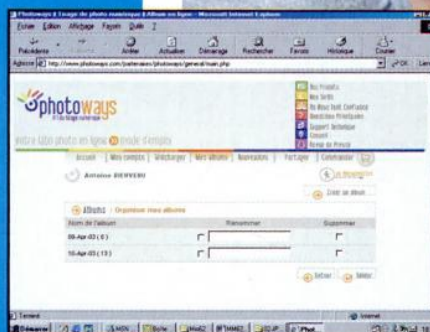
Photoways à l'usage de photo numérique à Album en ligne - Microsoft Internet Explorer

Fichier Édition Affichage Favoris Outils ?

Précédente Arrêter Actualiser Démarrage Rechercher Favoris Historique Courrier

Adresse http://www.photoways.com/partenaires/photoways/general/main.php OK Liens

photoways

Nos Produits
Nos Tarifs
Nos Albums
Questions Fréquentes
Support Technique
Conseil
Revue de Presse

votre labo photo en ligne mode d'emploi

Accueil | Mon compte | Télécharger | Mes albums | Nouveautés | Partager | Commander

Antoine BIENVENU

Déconnexion

Créer un album

Albums - Organiser mes albums

| Nom de l'album | Renommer | Supprimer |
|---|---|---|
| 06-Apr-03 ( 0 ) | | |
| 10-Apr-03 ( 13 ) | | |

Retour Valider

Terminé Internet

Démarrer